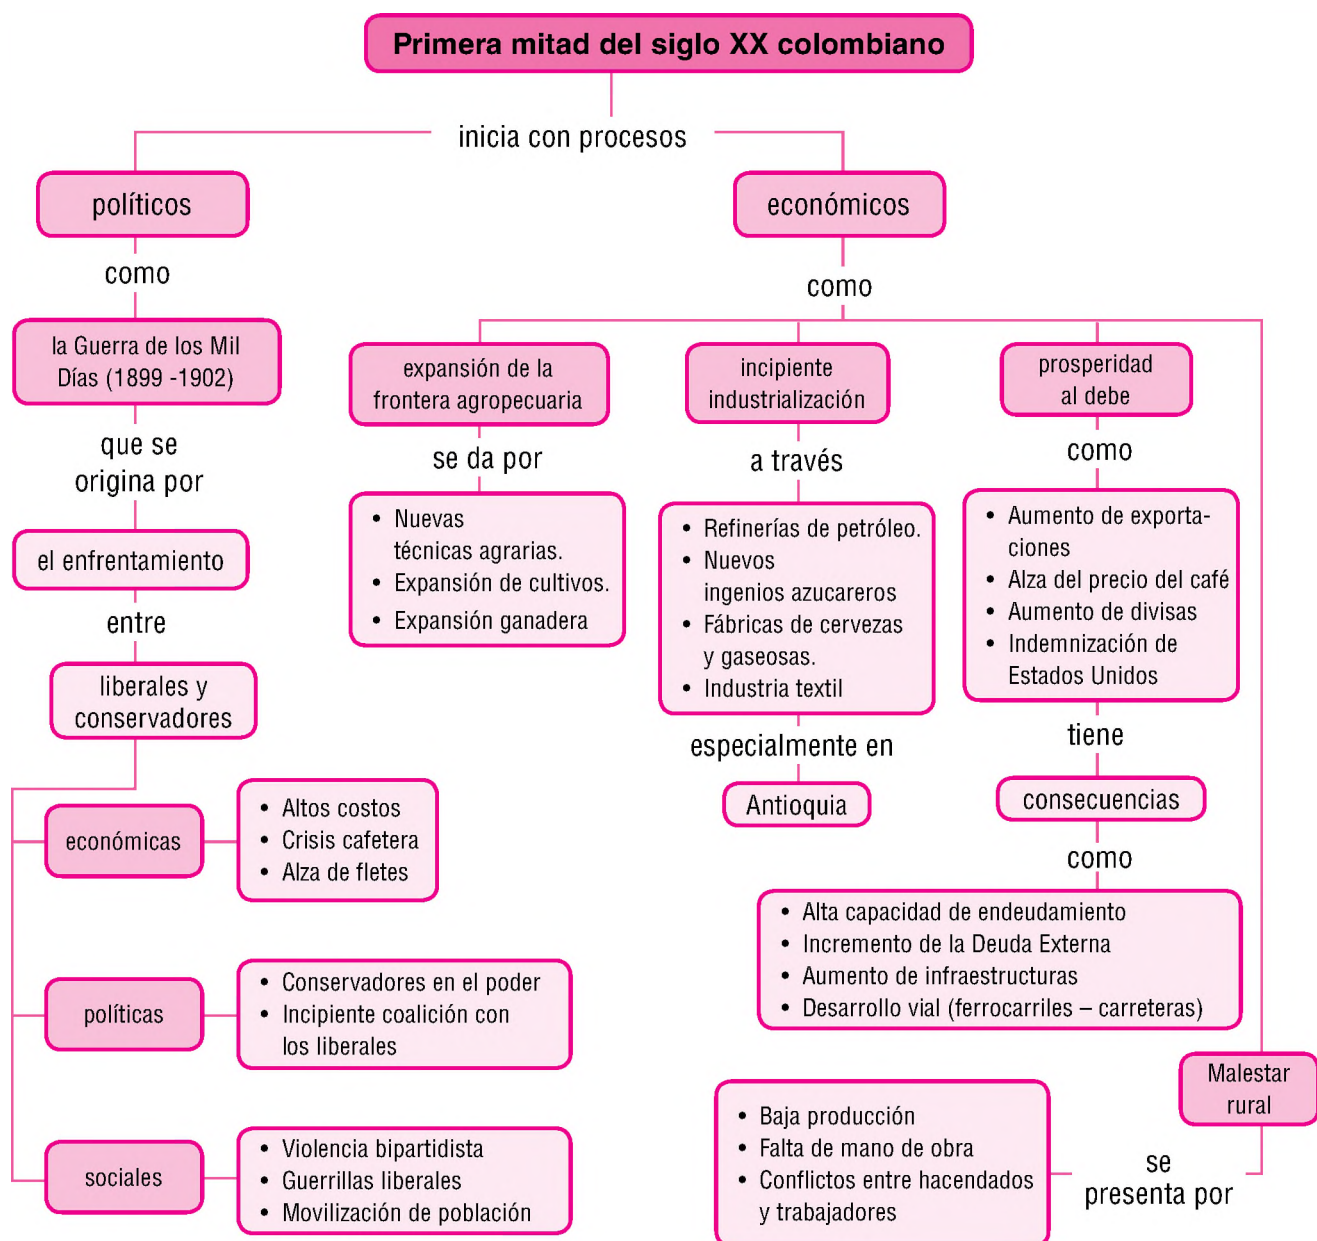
Primera mitad del siglo XX colombiano

inicia con procesos

políticos

como

la Guerra de los Mil Días (1899 -1902)

que se origina por

el enfrentamiento

entre

liberales y conservadores

económicas

- Altos costos
- Crisis cafetera
- Alza de fletes

políticas

- Conservadores en el poder
- Incipiente coalición con los liberales

sociales

- Violencia bipartidista
- Guerrillas liberales
- Movilización de población

económicos

como

expansión de la frontera agropecuaria

se da por

- Nuevas técnicas agrarias.
- Expansión de cultivos.
- Expansión ganadera

incipiente industrialización

a través

- Refinerías de petróleo.
- Nuevos ingenios azucareros
- Fábricas de cervezas y gaseosas.
- Industria textil

especialmente en

Antioquia

prosperidad al debe

como

- Aumento de exportaciones
- Alza del precio del café
- Aumento de divisas
- Indemnización de Estados Unidos

tiene

consecuencias

como

- Alta capacidad de endeudamiento
- Incremento de la Deuda Externa
- Aumento de infraestructuras
- Desarrollo vial (ferrocarriles – carreteras)

Malestar rural

se presenta por

- Baja producción
- Falta de mano de obra
- Conflictos entre hacendados y trabajadores